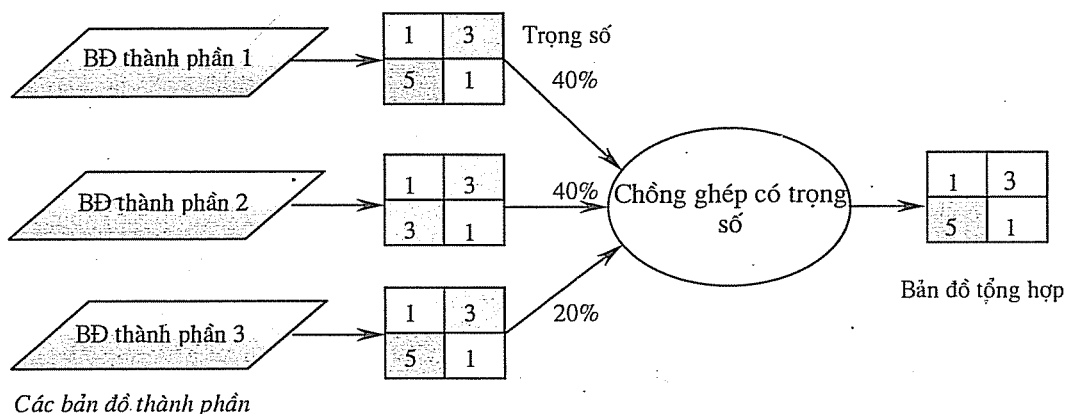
BĐ thành phần 1

| 1 | 3 |
|---|---|
| 5 | 1 |

Trọng số

40%

BĐ thành phần 2

| 1 | 3 |
|---|---|
| 3 | 1 |

40%

BĐ thành phần 3

| 1 | 3 |
|---|---|
| 5 | 1 |

20%

Chồng ghép có trọng số

| 1 | 3 |
|---|---|
| 5 | 1 |

Bản đồ tổng hợp

Các bản đồ thành phần